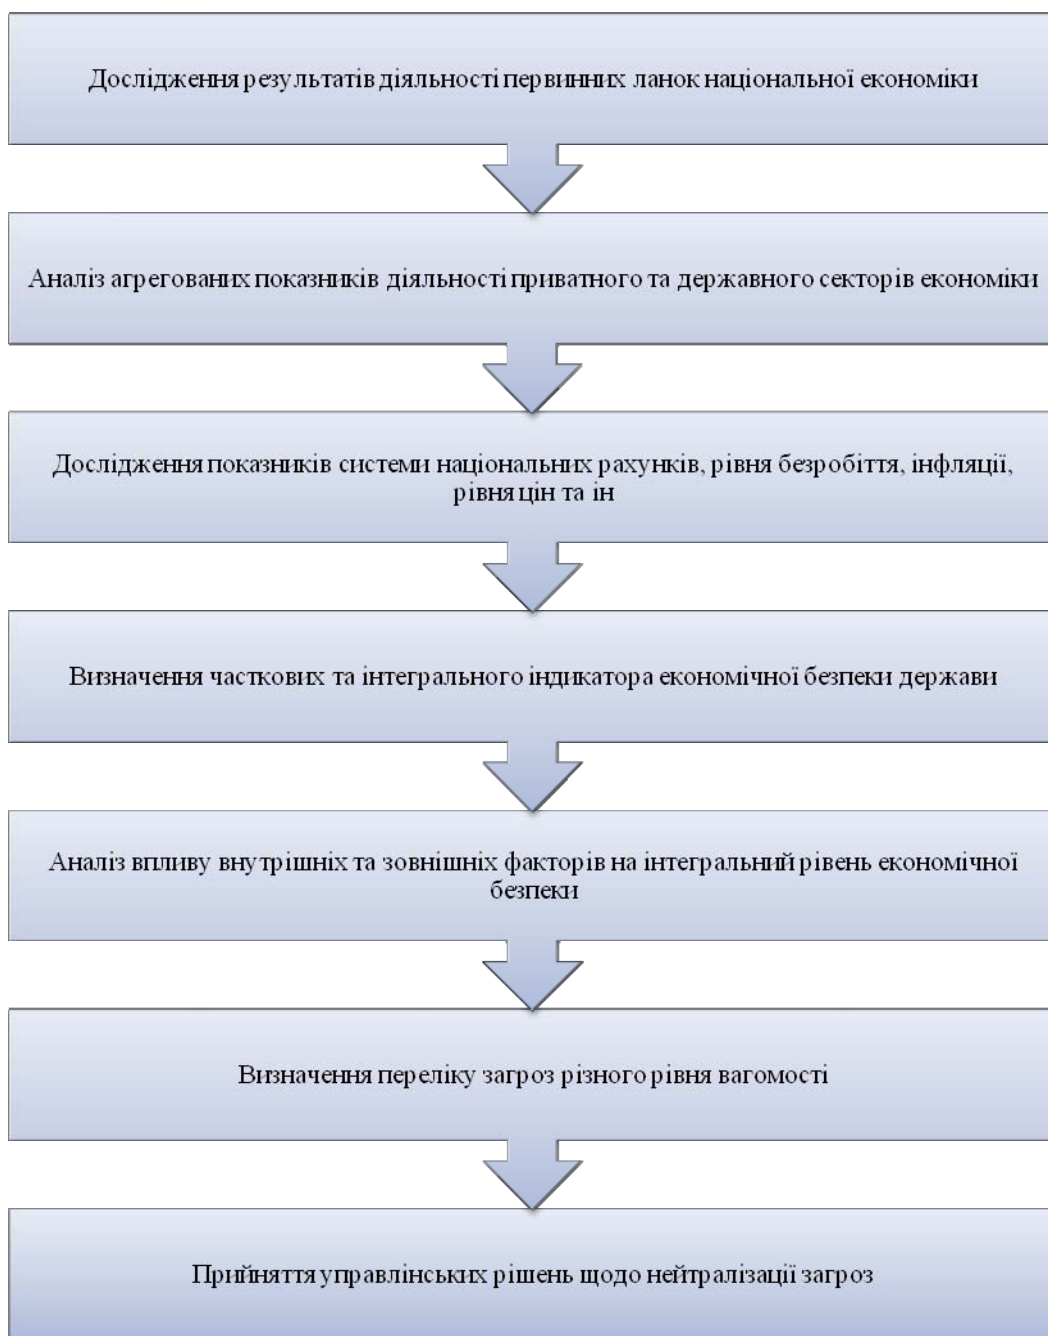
Дослідження результатів діяльності первинних ланок національної економіки

Аналіз агрегованих показників діяльності приватного та державного секторів економіки

Дослідження показників системи національних рахунків, рівня безробіття, інфляції, рівня цін та ін

Визначення часткових та інтегрального індикатора економічної безпеки держави

Аналіз впливу внутрішніх та зовнішніх факторів на інтегральний рівень економічної безпеки

Визначення переліку загроз різного рівня вагомості

Прийняття управлінських рішень щодо нейтралізації загроз